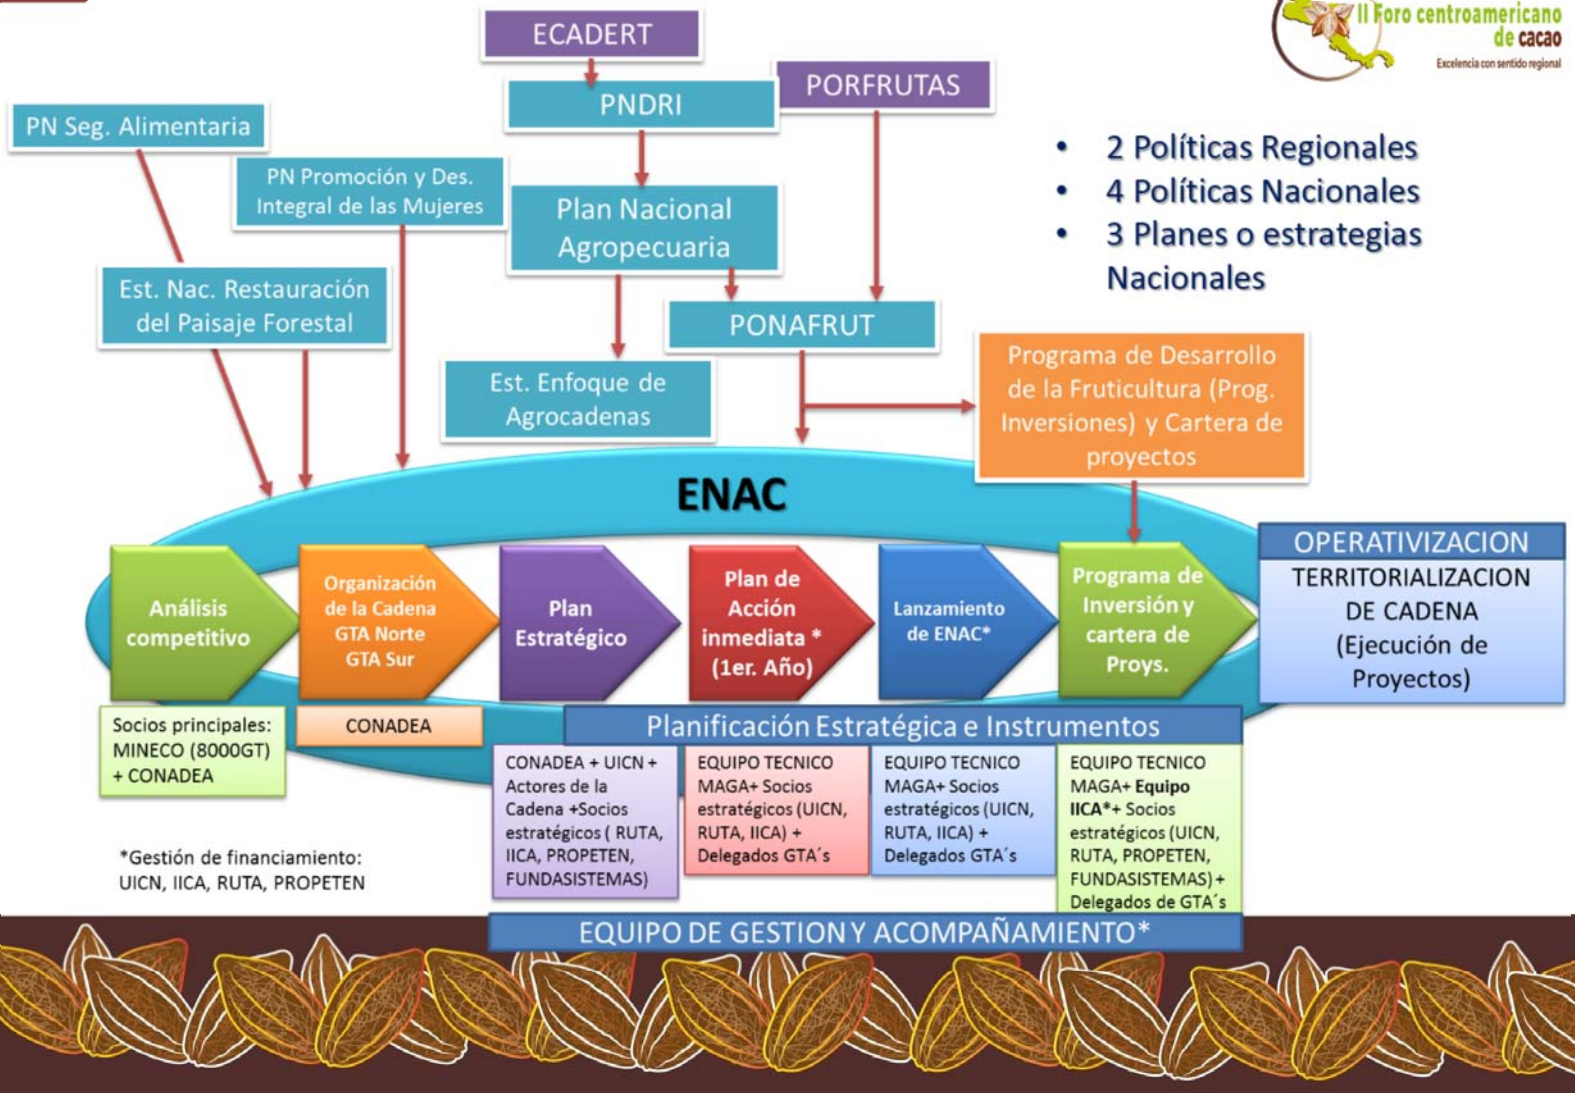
II Foro centroamericano de cacao
Excelencia con sentido regional

ECADERT

PNDRI

PORFRUTAS

PN Seg. Alimentaria

PN Promoción y Des. Integral de las Mujeres

Plan Nacional Agropecuaria

• 2 Políticas Regionales
• 4 Políticas Nacionales
• 3 Planes o estrategias Nacionales

Est. Nac. Restauración del Paisaje Forestal

PONAFRUT

Est. Enfoque de Agrocadenas

Programa de Desarrollo de la Fruticultura (Prog. Inversiones) y Cartera de proyectos

ENAC

Análisis competitivo

Organización de la Cadena GTA Norte GTA Sur

Plan Estratégico

Plan de Acción inmediata * (1er. Año)

Lanzamiento de ENAC*

Programa de Inversión y cartera de Proys.

OPERATIVIZACION

TERRITORIALIZACION DE CADENA (Ejecución de Proyectos)

Socios principales: MINECO (8000GT) + CONADEA

CONADEA

Planificación Estratégica e Instrumentos

CONADEA + UICN + Actores de la Cadena +Socios estratégicos ( RUTA, IICA, PROPETEN, FUNDASISTEMAS)

EQUIPO TECNICO MAGA+ Socios estratégicos (UICN, RUTA, IICA) + Delegados GTA´s

EQUIPO TECNICO MAGA+ Socios estratégicos (UICN, RUTA, IICA) + Delegados GTA´s

EQUIPO TECNICO MAGA+ Equipo IICA*+ Socios estratégicos (UICN, RUTA, PROPETEN, FUNDASISTEMAS) + Delegados de GTA´s

*Gestión de financiamiento: UICN, IICA, RUTA, PROPETEN

EQUIPO DE GESTION Y ACOMPAÑAMIENTO*